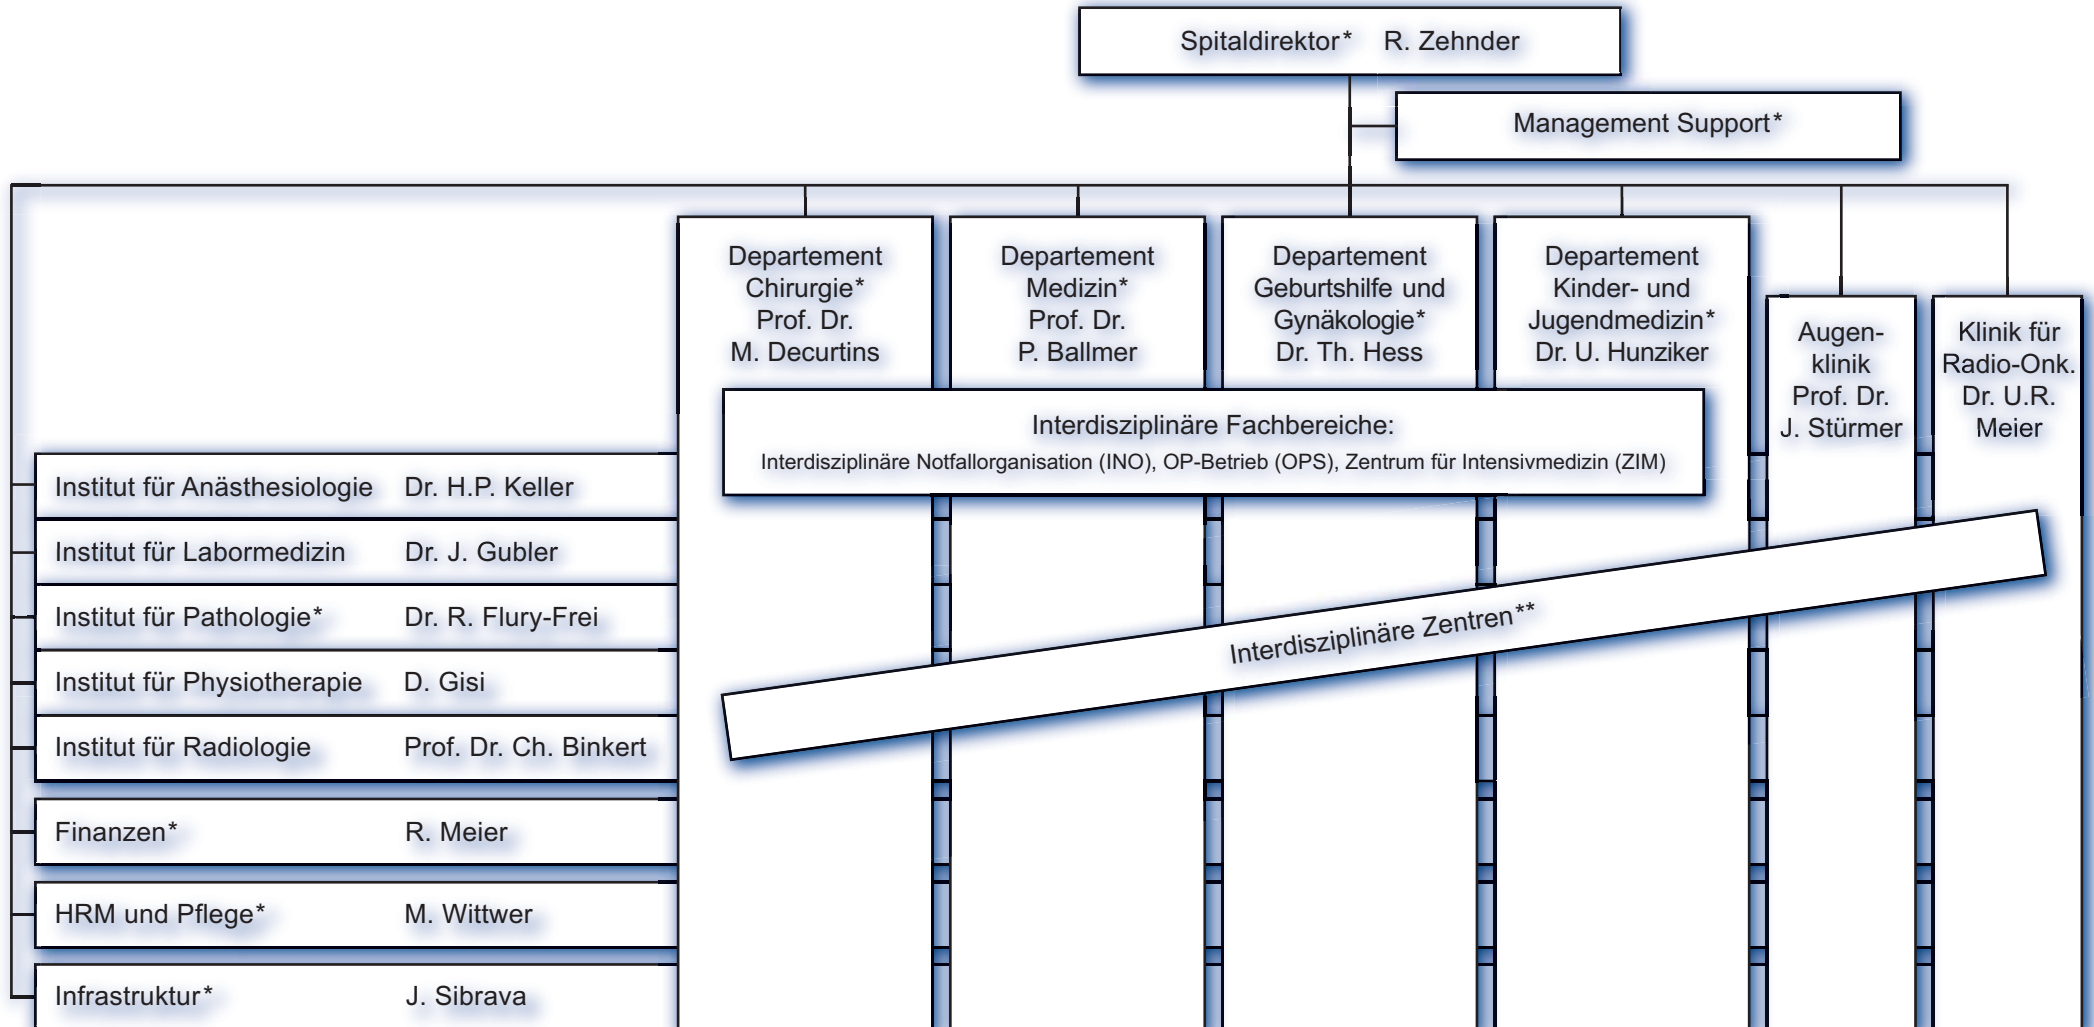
Spitaldirektor* R. Zehnder

Management Support*

Departement Chirurgie* Prof. Dr. M. Decurtins

Departement Medizin* Prof. Dr. P. Ballmer

Departement Geburtshilfe und Gynäkologie* Dr. Th. Hess

Departement Kinder- und Jugendmedizin* Dr. U. Hunziker

Augenklinik Prof. Dr. J. Stürmer

Klinik für Radio-Onk. Dr. U.R. Meier

Interdisziplinäre Fachbereiche:
Interdisziplinäre Notfallorganisation (INO), OP-Betrieb (OPS), Zentrum für Intensivmedizin (ZIM)

Interdisziplinäre Zentren**

| | |
|---|---|
| Institut für Anästhesiologie | Dr. H.P. Keller |
| Institut für Labormedizin | Dr. J. Gubler |
| Institut für Pathologie* | Dr. R. Flury-Frei |
| Institut für Physiotherapie | D. Gisi |
| Institut für Radiologie | Prof. Dr. Ch. Binkert |
| Finanzen* | R. Meier |
| HRM und Pflege* | M. Wittwer |
| Infrastruktur* | J. Sibrava |